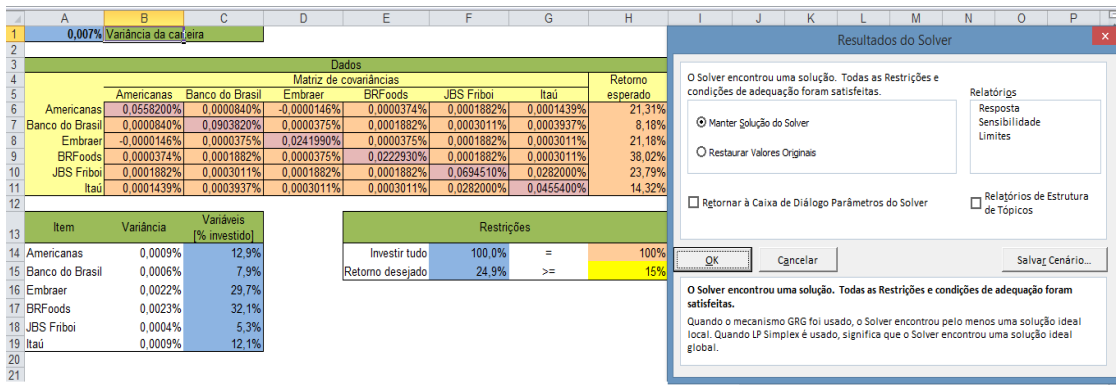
| | A | B | C | D | E | F | G | H |
|---|---|---|---|---|---|---|---|---|
| 1 | 0,007% | Variância da carteira | | | | | | |
| 2 | | | | | | | | |
| 3 | | | | Dados | | | | |
| 4 | | | | Matriz de covariâncias | | | | Retorno |
| 5 | | Americanas | Banco do Brasil | Embraer | BRFoods | JBS Friboi | Itaú | esperado |
| 6 | Americanas | 0,0558200% | 0,0000840% | -0,0000146% | 0,0000374% | 0,0001882% | 0,0001439% | 21,31% |
| 7 | Banco do Brasil | 0,0000840% | 0,0903820% | 0,0000375% | 0,0001882% | 0,0003011% | 0,0003937% | 8,18% |
| 8 | Embraer | -0,0000146% | 0,0000375% | 0,0241990% | 0,0000375% | 0,0001882% | 0,0003011% | 21,18% |
| 9 | BRFoods | 0,0000374% | 0,0001882% | 0,0000375% | 0,0222930% | 0,0001882% | 0,0003011% | 38,02% |
| 10 | JBS Friboi | 0,0001882% | 0,0003011% | 0,0001882% | 0,0001882% | 0,0694510% | 0,0282000% | 23,79% |
| 11 | Itaú | 0,0001439% | 0,0003937% | 0,0003011% | 0,0003011% | 0,0282000% | 0,0455400% | 14,32% |
| 12 | | | | | | | | |
| 13 | Item | Variância | Variáveis [% investido] | | Restrições | | | |
| 14 | Americanas | 0,0009% | 12,9% | | Investir tudo | 100,0% | = | 100% |
| 15 | Banco do Brasil | 0,0006% | 7,9% | | Retorno desejado | 24,9% | >= | 15% |
| 16 | Embraer | 0,0022% | 29,7% | | | | | |
| 17 | BRFoods | 0,0023% | 32,1% | | | | | |
| 18 | JBS Friboi | 0,0004% | 5,3% | | | | | |
| 19 | Itaú | 0,0009% | 12,1% | | | | | |
| 20 | | | | | | | | |
| 21 | | | | | | | | |

Resultados do Solver

O Solver encontrou uma solução. Todas as Restrições e condições de adequação foram satisfeitas.

Relatórios
Resposta
Sensibilidade
Limites

Manter Solução do Solver
Restaurar Valores Originais

Retornar à Caixa de Diálogo Parâmetros do Solver

Relatórios de Estrutura de Tópicos

OK
Cancelar
Salvar Cenário...

O Solver encontrou uma solução. Todas as Restrições e condições de adequação foram satisfeitas.

Quando o mecanismo GRG foi usado, o Solver encontrou pelo menos uma solução ideal local. Quando LP Simplex é usado, significa que o Solver encontrou uma solução ideal global.